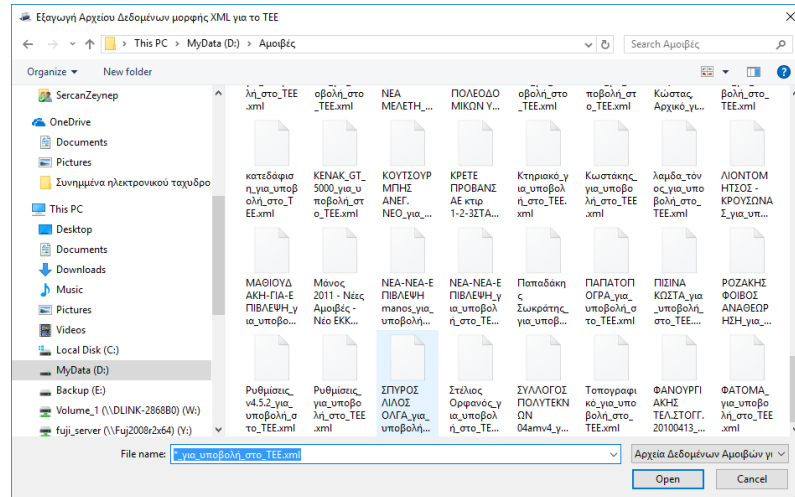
Εξαγωγή Αρχείου Δεδομένων μορφής XML για το ΤΕΕ

This PC › MyData (D:) › Αμοιβές

Search Αμοιβές

Organize ▾ New folder

SercanZeynep
OneDrive
Documents
Pictures
Συνημμένα ηλεκτρονικού ταχυδρο
This PC
Desktop
Documents
Downloads
Music
Pictures
Videos
Local Disk (C:)
MyData (D:)
Backup (E:)
Volume_1 (\\DLINK-2868B0) (W:)
fuji_server (\\Fuj2008r2x64) (Y:)

λή_στο_ΤΕΕ.xml
οβολή_στο_ΤΕΕ.xml
ΝΕΑ ΜΕΛΕΤΗ_...
ΠΟΛΕΟΔΟΜΙΚΩΝ Υ...
_ΤΕΕ.xml
ποβολή_στο_ΤΕΕ.xml
Κώστας, Αρχικό_γι...
λή_στο_ΤΕΕ.xml

κατεδάφιση_για_υποβολή_στο_ΤΕΕ.xml
KENAK_GT_5000_για_υποβολή_στο_ΤΕΕ.xml
ΚΟΥΤΣΟΥΡΜΠΗΣ ΑΝΕΓ. ΝΕΟ_για_...
ΚΡΗΤΕ ΠΡΟΒΑΝΣ ΑΕ κτιρ 1-2-3ΣΤΑ...
Κτηριακό_για_υποβολή_στο_ΤΕΕ.xml
Κωστάκης_για_υποβολή_στο_ΤΕΕ.xml
λαμδα_τόνος_για_υποβολή_στο_...
ΛΙΟΝΤΟΜΗΤΣΟΣ - ΚΡΟΥΣΩΝΑΣ_για_υπ...

ΜΑΘΙΟΥΔΑΚΗ-ΓΙΑ-ΕΠΙΒΛΕΨΗ_για_υποβο...
Μάνος 2011 - Νέες Αμοιβές - Νέο ΕΚΚ...
ΝΕΑ-ΝΕΑ-ΕΠΙΒΛΕΨΗ manos_για_υποβολή...
ΝΕΑ-ΝΕΑ-ΕΠΙΒΛΕΨΗ_για_υποβολή_στο_ΤΕ...
Παπαδάκης Σωκράτης_για_υποβ...
ΠΑΠΑΤΟΠΟΓΡΑ_για_υποβολή_στο_ΤΕΕ.xml
ΠΙΣΙΝΑ ΚΩΣΤΑ_για_υποβολή_στο_ΤΕΕ...
ΡΟΖΑΚΗΣ ΦΟΙΒΟΣ ΑΝΑΘΕΩΡΗΣΗ_για_...

Ρυθμίσεις_v4.5.2_για_υποβολή_στο_ΤΕΕ.xml
Ρυθμίσεις_για_υποβολή_στο_ΤΕΕ.xml
ΣΠΥΡΟΣ ΛΙΛΟΣ ΟΛΓΑ_για_υποβολή...
Στέλιος Ορφανός_για_υποβολή_στο_ΤΕ...
ΣΥΛΛΟΓΟΣ ΠΟΛΥΤΕΚΝΩΝ 04amv4_...
Τοπογραφικό_για_υποβολή_στο_ΤΕΕ.xml
ΦΑΝΟΥΡΓΙΑΚΗΣ ΤΕΛ.ΣΤΟΓΓ. 20100413_...
ΦΑΤΟΜΑ_για_υποβολή_στο_ΤΕΕ.xml

File name: _για_υποβολή_στο_ΤΕΕ.xml
Αρχεία Δεδομένων Αμοιβών γι
Open
Cancel